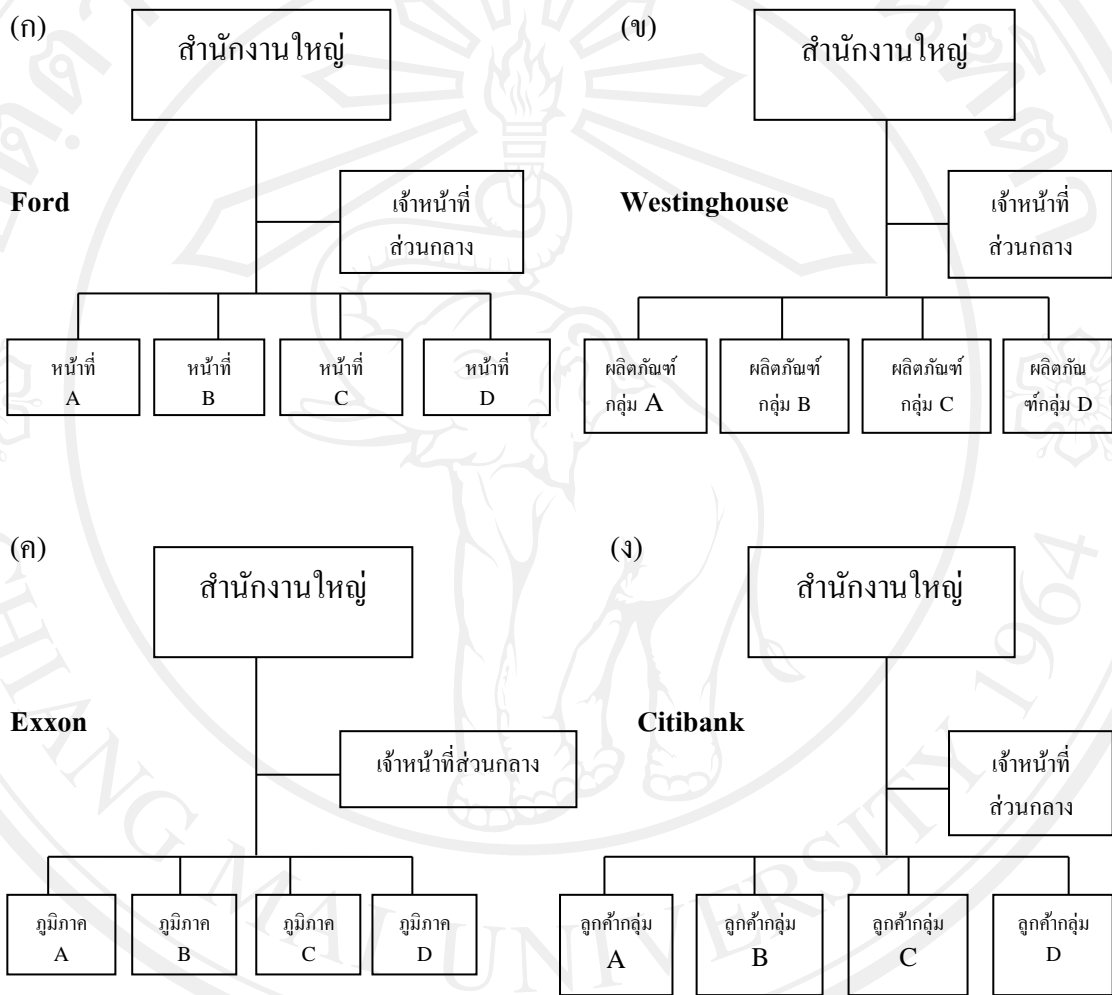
(ก)

สำนักงานใหญ่

Ford

เจ้าหน้าที่ส่วนกลาง

หน้าที่ A

หน้าที่ B

หน้าที่ C

หน้าที่ D

(ข)

สำนักงานใหญ่

Westinghouse

เจ้าหน้าที่ส่วนกลาง

ผลิตภัณฑ์กลุ่ม A

ผลิตภัณฑ์กลุ่ม B

ผลิตภัณฑ์กลุ่ม C

ผลิตภัณฑ์กลุ่ม D

(ค)

สำนักงานใหญ่

Exxon

เจ้าหน้าที่ส่วนกลาง

ภูมิภาค A

ภูมิภาค B

ภูมิภาค C

ภูมิภาค D

(ง)

สำนักงานใหญ่

Citibank

เจ้าหน้าที่ส่วนกลาง

ลูกค้ากลุ่ม A

ลูกค้ากลุ่ม B

ลูกค้ากลุ่ม C

ลูกค้ากลุ่ม D